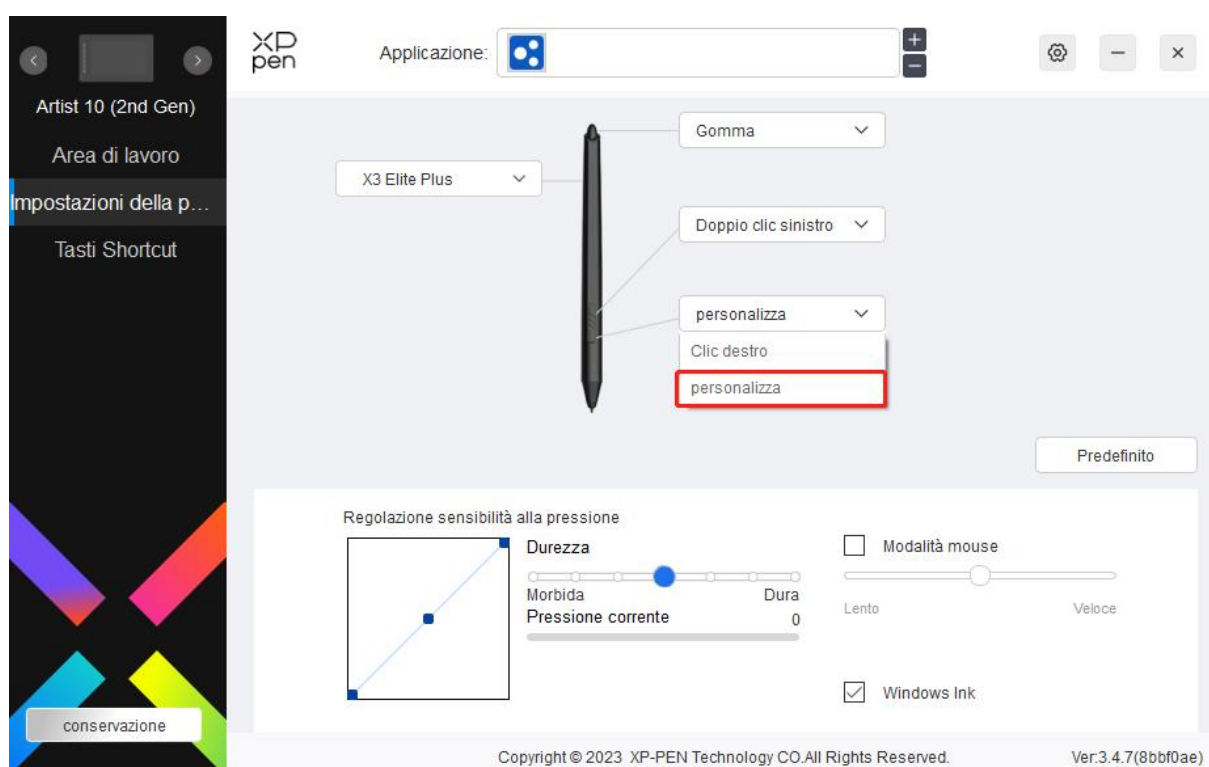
Artist 10 (2nd Gen)

Area di lavoro

Impostazioni della p...

Tasti Shortcut

conservazione

XP pen

Applicazione:

+

−

Gomma

X3 Elite Plus

Doppio clic sinistro

personalizza

Clic destro

personalizza

Predefinito

Regolazione sensibilità alla pressione

Durezza

Morbida

Dura

Pressione corrente

0

Modalità mouse

Lento

Veloce

Windows Ink

Copyright © 2023 XP-PEN Technology CO.All Rights Reserved.

Ver:3.4.7(8bbf0ae)